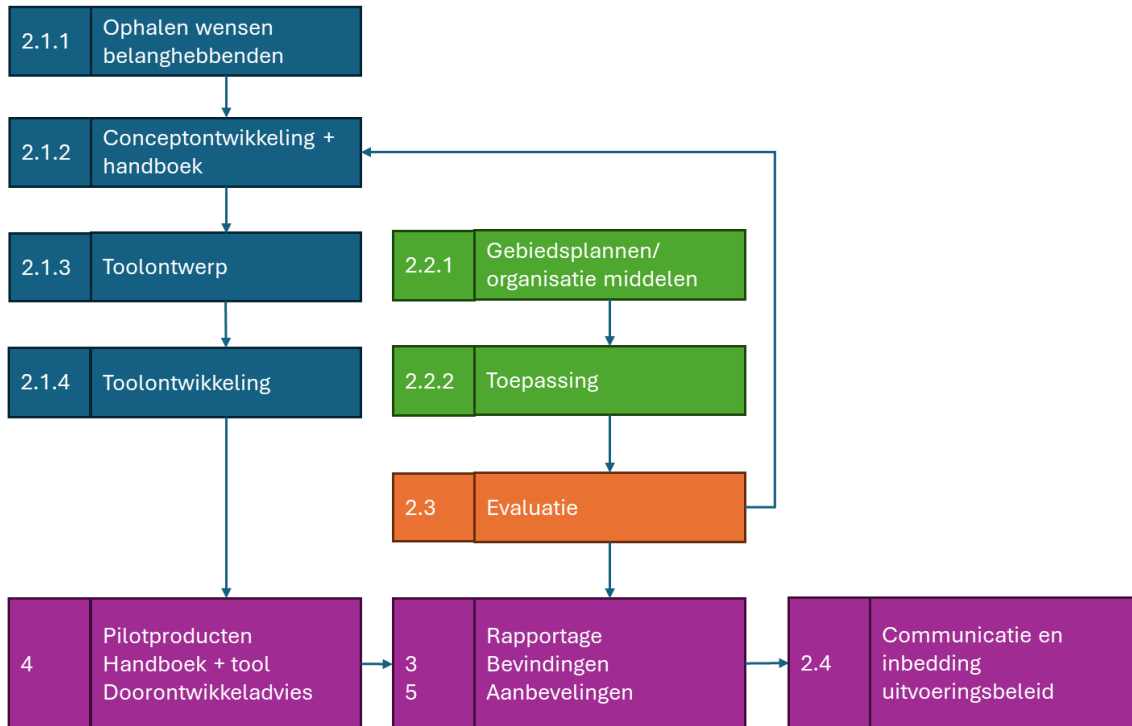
2.1.1 Ophalen wensen belanghebbenden

2.1.2 Conceptontwikkeling + handboek

2.1.3 Toolontwerp

2.2.1 Gebiedsplannen/ organisatie middelen

2.1.4 Toolontwikkeling

2.2.2 Toepassing

2.3 Evaluatie

4 Pilotproducten Handboek + tool Doorontwikkeladvies

3 5 Rapportage Bevindingen Aanbevelingen

2.4 Communicatie en inbedding uitvoeringsbeleid